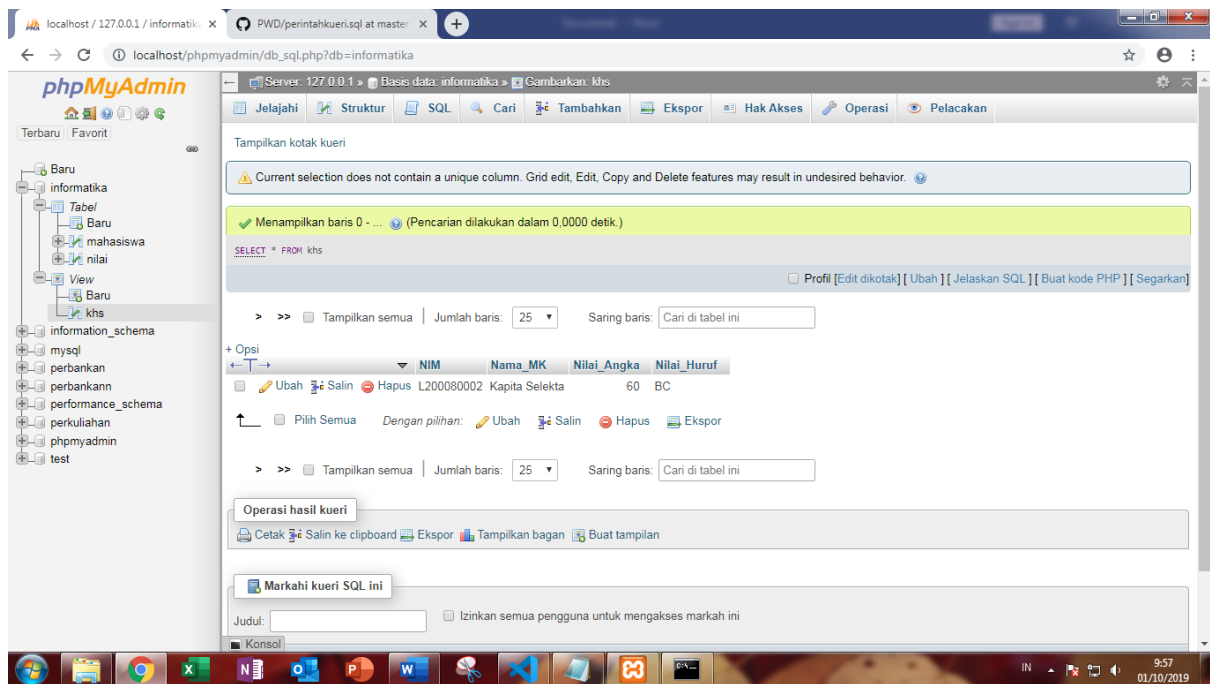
localhost / 127.0.0.1 / informatika ×
PWD/perintahkueri.sql at master ×
localhost/phpmyadmin/db_sql.php?db=informatika

phpMyAdmin
Terbaru Favorit
Baru
informatika
Tabel
Baru
mahasiswa
nilai
View
Baru
khs
information_schema
mysql
perbankan
perbankann
performance_schema
perkuliahan
phpmyadmin
test

Server: 127.0.0.1 » Basis data: informatika » Gambarkan: khs
Jelajahi Struktur SQL Cari Tambahkan Ekspor Hak Akses Operasi Pelacakan

Tampilkan kotak kueri

Current selection does not contain a unique column. Grid edit, Edit, Copy and Delete features may result in undesired behavior.

Menampilkan baris 0 - ... (Pencarian dilakukan dalam 0,0000 detik.)

SELECT * FROM khs

Profil [Edit dikotak] [ Ubah ] [ Jelaskan SQL ] [ Buat kode PHP ] [ Segarkan]

> >> Tampilkan semua | Jumlah baris: 25 Saring baris: Cari di tabel ini

+ Opsi

| | NIM | Nama_MK | Nilai_Angka | Nilai_Huruf |
|---|---|---|---|---|
| Ubah Salin Hapus | L200080002 | Kapita Selekta | 60 | BC |

Pilih Semua Dengan pilihan: Ubah Salin Hapus Ekspor

> >> Tampilkan semua | Jumlah baris: 25 Saring baris: Cari di tabel ini

Operasi hasil kueri
Cetak Salin ke clipboard Ekspor Tampilkan bagan Buat tampilan

Markahi kueri SQL ini
Judul: Izinkan semua pengguna untuk mengakses markah ini
Konsol

IN 9:57 01/10/2019